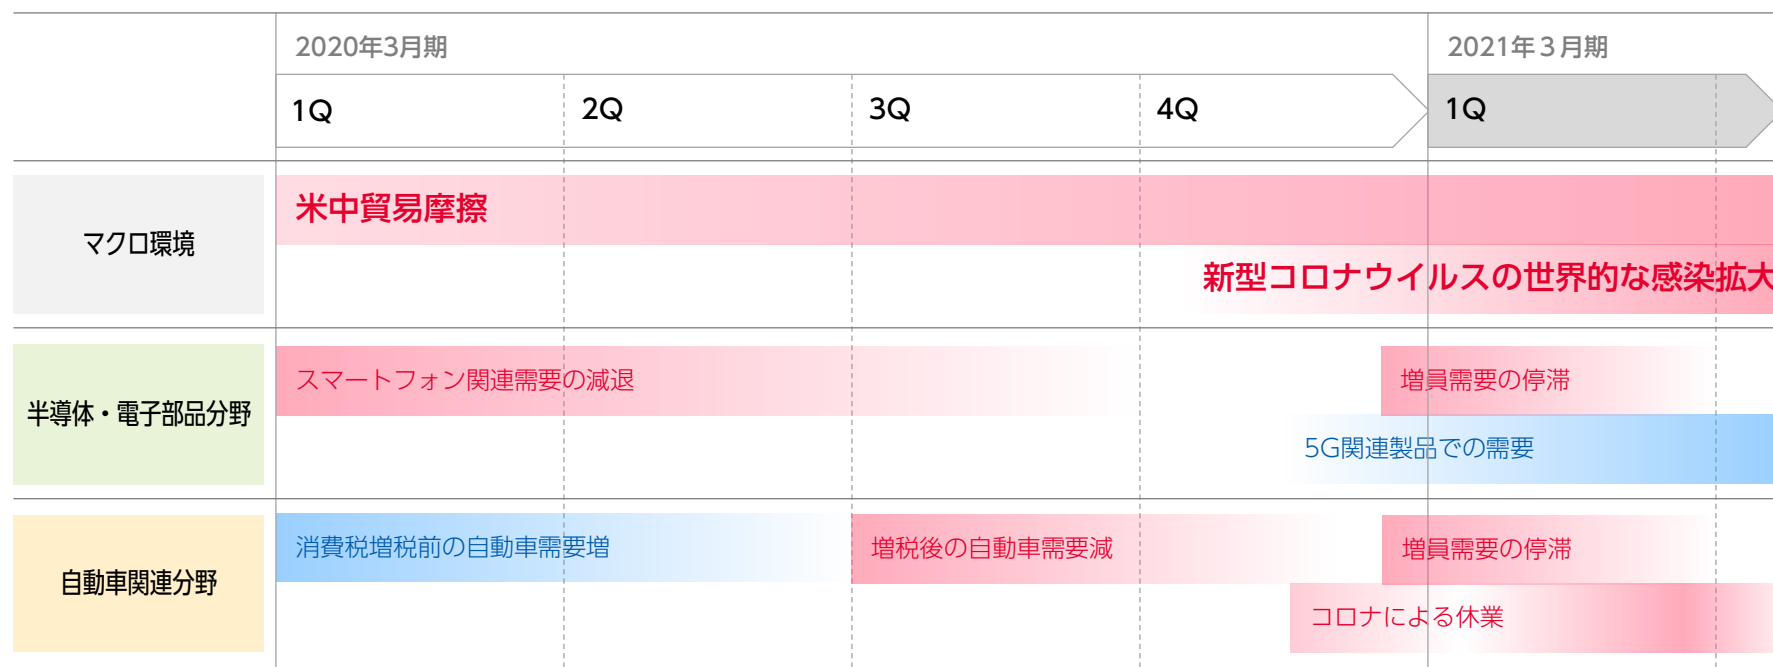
| | 2020年3月期 1Q | 2Q | 3Q | 4Q | 2021年３月期 1Q |
|---|---|---|---|---|---|
| マクロ環境 | 米中貿易摩擦 | | | 新型コロナウイルスの世界的な感染拡大 | |
| 半導体・電子部品分野 | スマートフォン関連需要の減退 | | | 増員需要の停滞 5G関連製品での需要 | |
| 自動車関連分野 | 消費税増税前の自動車需要増 | | 増税後の自動車需要減 | 増員需要の停滞 コロナによる休業 | |